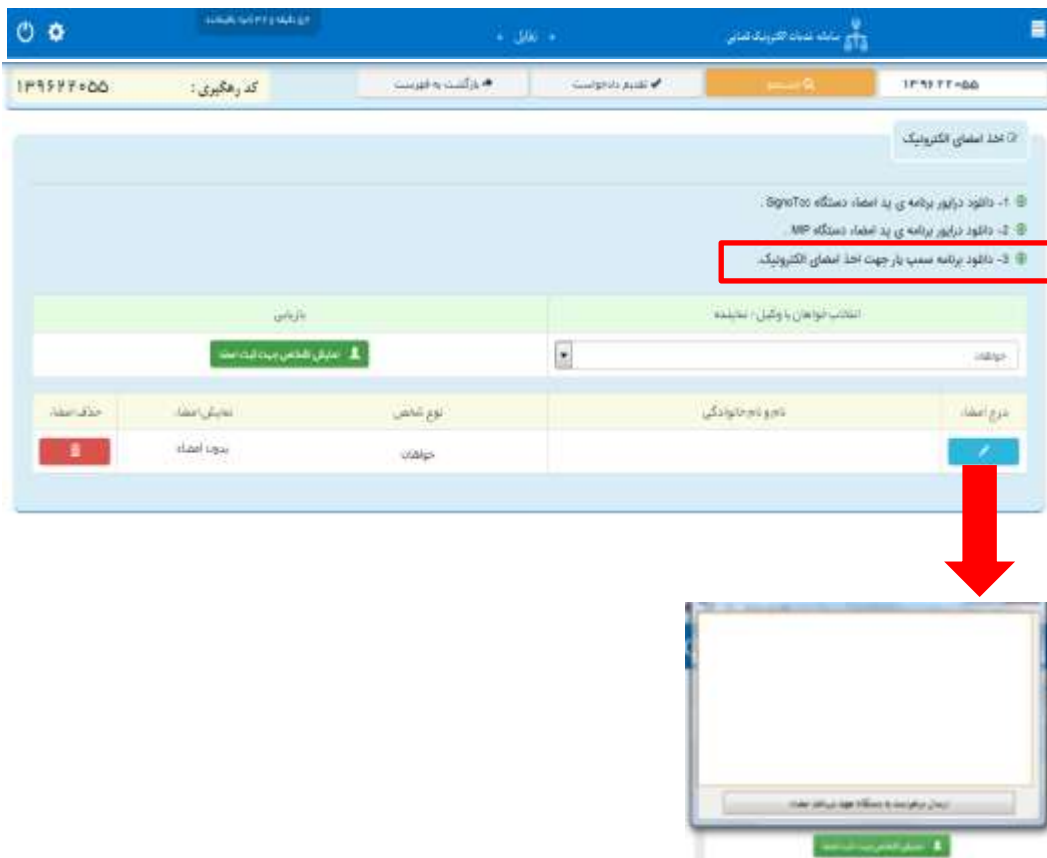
سامانه خدمات الکترونیک قضایی
تعامل
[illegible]

۱۳۹۶۲۲۰۵۵
جستجو
تقدیم دادخواست
بازگشت به فهرست
کد رهگیری :
۱۳۹۶۲۲۰۵۵

اخذ امضای الکترونیک

1- دانلود درایور برنامه ی پد امضاء دستگاه SignoTec .
2- دانلود درایور برنامه ی پد امضاء دستگاه MP .
3- دانلود برنامه سمپ یار جهت اخذ امضای الکترونیک.

| انتخاب خواهان یا وکیل / نماینده | بازیابی |
|---|---|
| خواهان | نمایش شخص جهت ثبت امضا |

| درج امضاء | نام و نام خانوادگی | نوع شخص | نمایش امضاء | حذف امضاء |
|---|---|---|---|---|
| | | خواهان | بدون امضاء | |

ارسال درخواست به دستگاه جهت دریافت امضاء
نمایش شخص جهت ثبت امضا